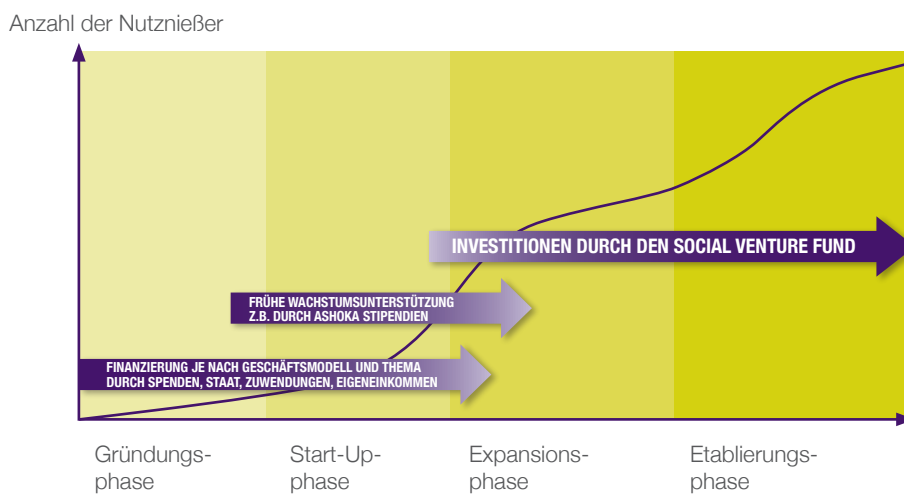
Anzahl der Nutznießer

INVESTITIONEN DURCH DEN SOCIAL VENTURE FUND

FRÜHE WACHSTUMSUNTERSTÜTZUNG
Z.B. DURCH ASHOKA STIPENDIEN

FINANZIERUNG JE NACH GESCHÄFTSMODELL UND THEMA
DURCH SPENDEN, STAAT, ZUWENDUNGEN, EIGENEINKOMMEN

Gründungs-
phase

Start-Up-
phase

Expansions-
phase

Etablierungs-
phase